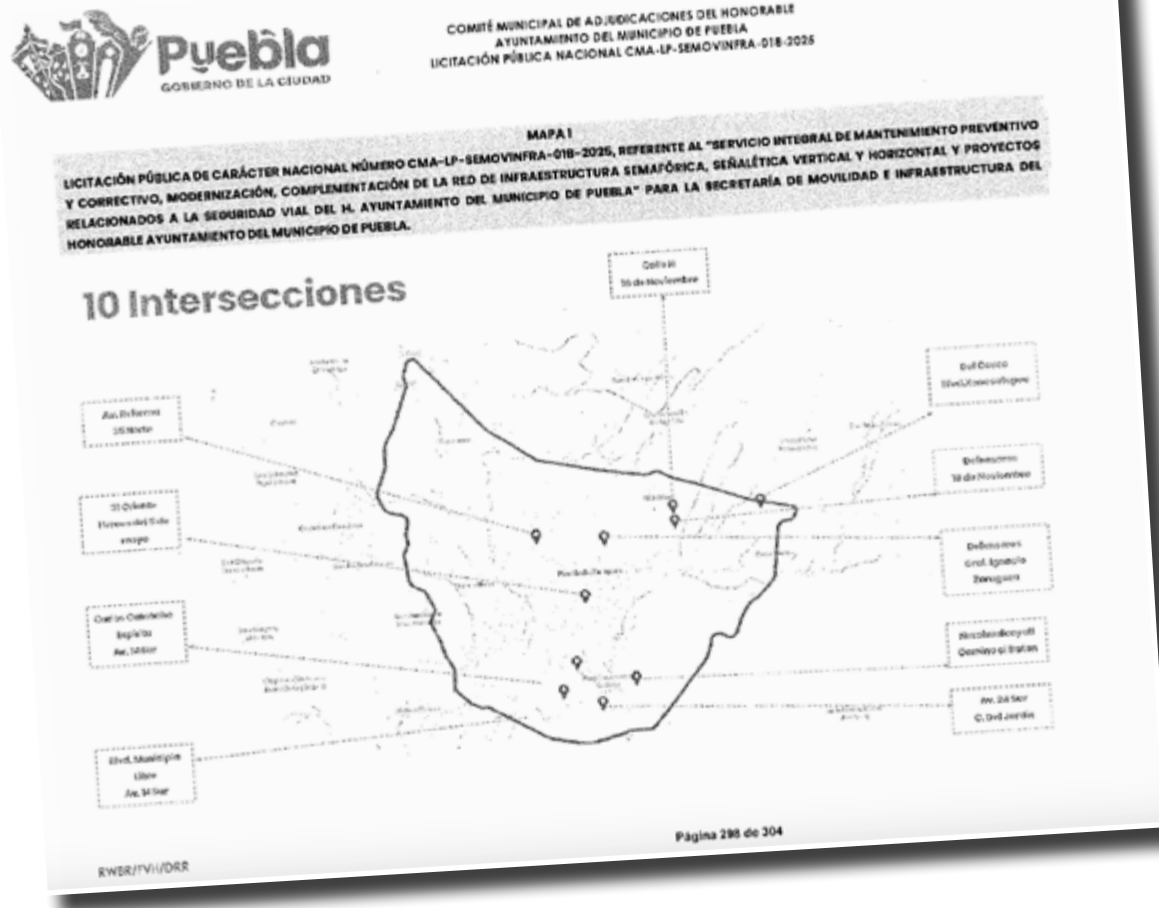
Puebla
GOBIERNO DE LA CIUDAD

COMITÉ MUNICIPAL DE ADJUDICACIONES DEL HONORABLE AYUNTAMIENTO DEL MUNICIPIO DE PUEBLA
LICITACIÓN PÚBLICA NACIONAL CMA-LP-SEMOVINFRA-018-2025

MAPA 1
LICITACIÓN PÚBLICA DE CARÁCTER NACIONAL NÚMERO CMA-LP-SEMOVINFRA-018-2025, REFERENTE AL "SERVICIO INTEGRAL DE MANTENIMIENTO PREVENTIVO Y CORRECTIVO, MODERNIZACIÓN, COMPLEMENTACIÓN DE LA RED DE INFRAESTRUCTURA SEMAFÓRICA, SEÑALÉTICA VERTICAL Y HORIZONTAL Y PROYECTOS RELACIONADOS A LA SEGURIDAD VIAL DEL H. AYUNTAMIENTO DEL MUNICIPIO DE PUEBLA" PARA LA SECRETARÍA DE MOVILIDAD E INFRAESTRUCTURA DEL HONORABLE AYUNTAMIENTO DEL MUNICIPIO DE PUEBLA.

10 Intersecciones

Calle 16 16 de Noviembre

Del Cosco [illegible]

Av. Reforma 25 Norte

Defensores 16 de Noviembre

31 Oriente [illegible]

Defensores Gral. Ignacio Zaragoza

Carlos Camacho Espíritu Av. 14 Sur

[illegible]

Av. 24 Sur C. Del Jardín

Blvd. Municipio Libre Av. 14 Sur

Página 298 de 304

RWBR/TVH/DRR